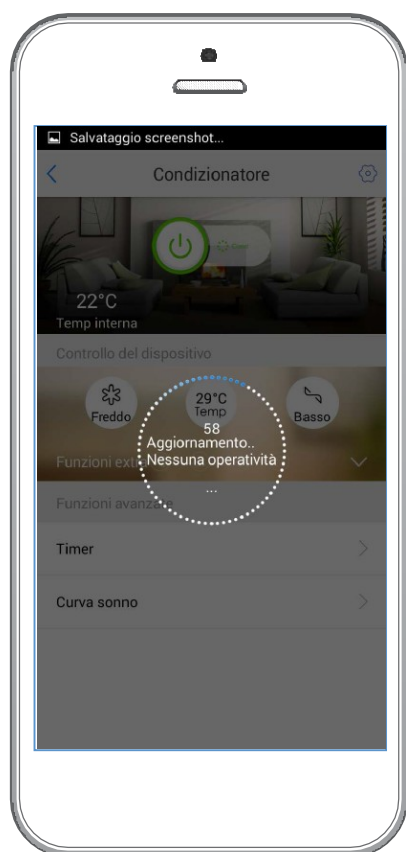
Salvataggio screenshot...

Condizionatore

22°C
Temp interna

Controllo del dispositivo

Freddo

29°C
Temp

Basso

58
Aggiornamento..
Nessuna operatività
...

Funzioni ext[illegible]

Funzioni avanzate

Timer

Curva sonno